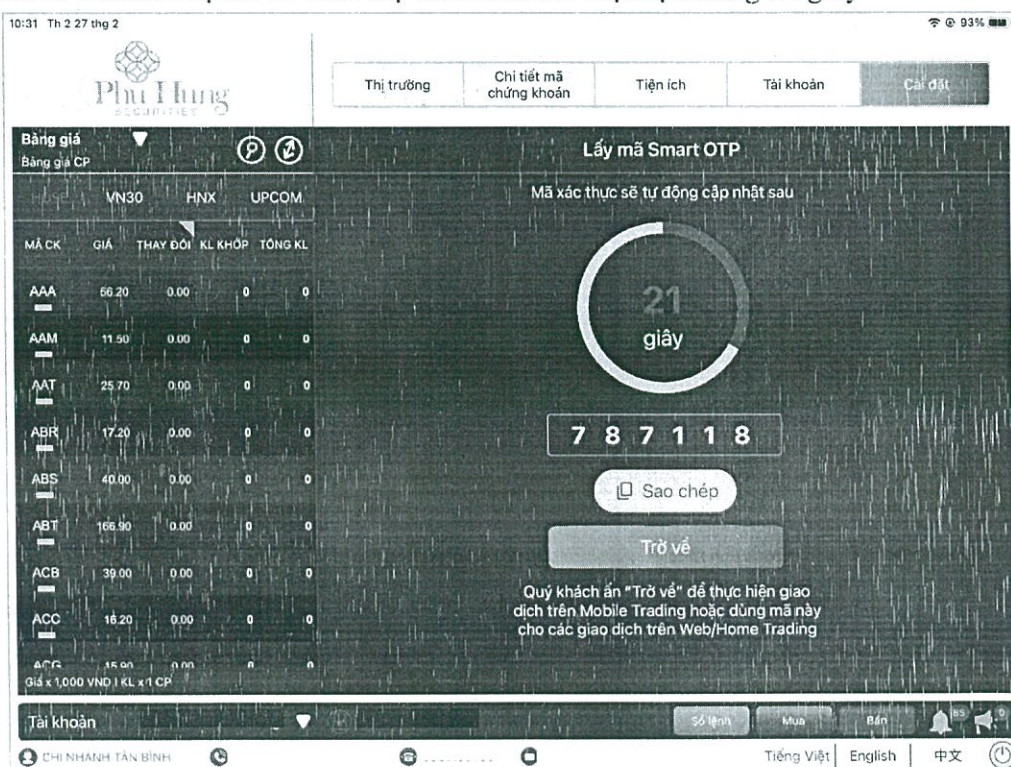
10:31 Th 2 27 thg 2

93%

Phu Hung SECURITIES

Thị trường | Chi tiết mã chứng khoán | Tiện ích | Tài khoản | Cài đặt

Bảng giá
Bảng giá CP

VN30 HNX UPCOM

| MÃ CK | GIÁ | THAY ĐỔI | KL KHỚP | TỔNG KL |
|---|---|---|---|---|
| AAA | 56.20 | 0.00 | 0 | 0 |
| AAM | 11.50 | 0.00 | 0 | 0 |
| AAT | 25.70 | 0.00 | 0 | 0 |
| ABR | 17.20 | 0.00 | 0 | 0 |
| ABS | 40.00 | 0.00 | 0 | 0 |
| ABT | 166.90 | 0.00 | 0 | 0 |
| ACB | 39.00 | 0.00 | 0 | 0 |
| ACC | 16.20 | 0.00 | 0 | 0 |
| ACG | 15.90 | 0.00 | 0 | 0 |

Giá x 1,000 VND | KL x 1 CP

Lấy mã Smart OTP

Mã xác thực sẽ tự động cập nhật sau

21
giây

7 8 7 1 1 8

Sao chép

Trở về

Quý khách ấn "Trở về" để thực hiện giao dịch trên Mobile Trading hoặc dùng mã này cho các giao dịch trên Web/Home Trading

Tài khoản

Sổ lệnh Mua Bán

85 0

CHI NHÁNH TÂN BÌNH

Tiếng Việt | English | 中文